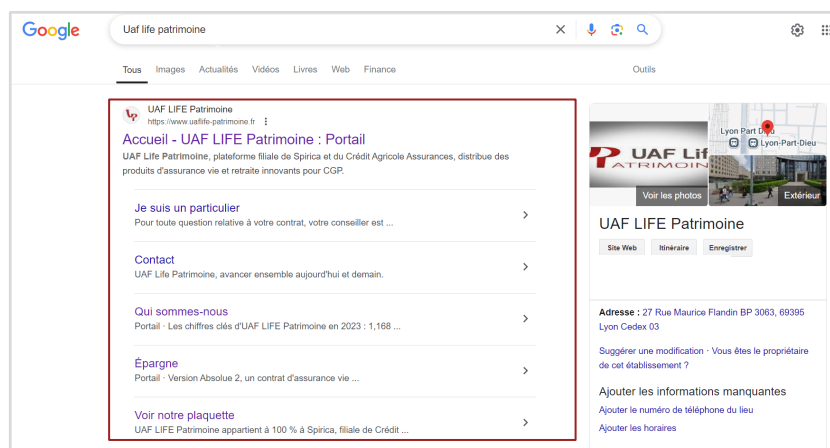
Google

Uaf life patrimoine

Tous Images Actualités Vidéos Livres Web Finance Outils

UAF LIFE Patrimoine
https://www.uaflife-patrimoine.fr

Accueil - UAF LIFE Patrimoine : Portail

UAF Life Patrimoine, plateforme filiale de Spirica et du Crédit Agricole Assurances, distribue des produits d'assurance vie et retraite innovants pour CGP.

Je suis un particulier
Pour toute question relative à votre contrat, votre conseiller est ...

Contact
UAF Life Patrimoine, avancer ensemble aujourd'hui et demain.

Qui sommes-nous
Portail · Les chiffres clés d'UAF LIFE Patrimoine en 2023 : 1,168 ...

Épargne
Portail · Version Absolue 2, un contrat d'assurance vie ...

Voir notre plaquette
UAF LIFE Patrimoine appartient à 100 % à Spirica, filiale de Crédit ...

UAF LIF
PATRIMOIN
Voir les photos
Lyon Part Dieu
Lyon-Part-Dieu
Extérieur

UAF LIFE Patrimoine

Site Web Itinéraire Enregistrer

Adresse : 27 Rue Maurice Flandin BP 3063, 69395 Lyon Cedex 03

Suggérer une modification · Vous êtes le propriétaire de cet établissement ?

Ajouter les informations manquantes
Ajouter le numéro de téléphone du lieu
Ajouter les horaires